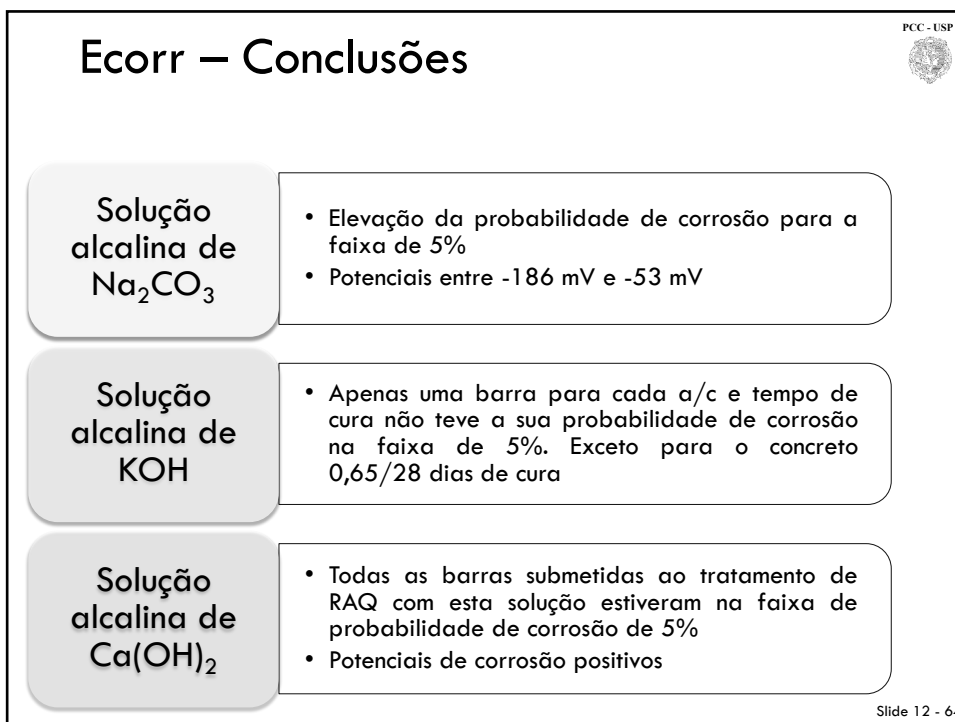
Ecorr – Conclusões

PCC - USP

Solução alcalina de $Na_2CO_3$

• Elevação da probabilidade de corrosão para a faixa de 5%
• Potenciais entre -186 mV e -53 mV

Solução alcalina de KOH

• Apenas uma barra para cada a/c e tempo de cura não teve a sua probabilidade de corrosão na faixa de 5%. Exceto para o concreto 0,65/28 dias de cura

Solução alcalina de $Ca(OH)_2$

• Todas as barras submetidas ao tratamento de RAQ com esta solução estiveram na faixa de probabilidade de corrosão de 5%
• Potenciais de corrosão positivos

Slide 12 - 6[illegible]